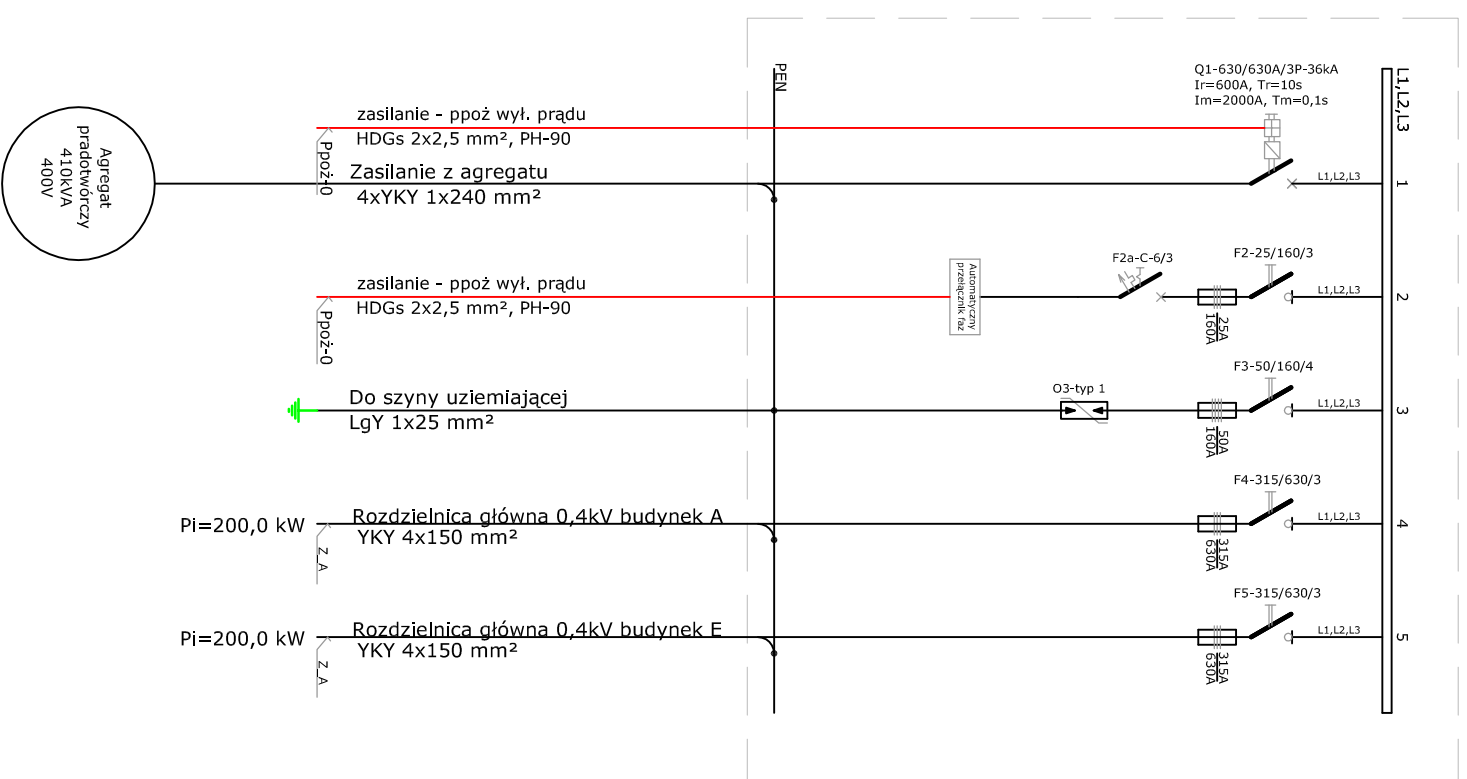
Agregat
prądotwórczy
410kVA
400V

PEN

L1,L2,L3

Q1-630/630A/3P-36kA
Ir=600A, Tr=10s
Im=2000A, Tm=0,1s

zasilanie - ppoż wył. prądu
HDGs 2x2,5 mm², PH-90
Ppoż-0
Zasilanie z agregatu
4xYKY 1x240 mm²
L1,L2,L3
1

zasilanie - ppoż wył. prądu
HDGs 2x2,5 mm², PH-90
Ppoż-0
Automatyczny przełącznik faz
F2a-C-6/3
F2-25/160/3
25A
160A
L1,L2,L3
2

Do szyny uziemiającej
LgY 1x25 mm²
O3-typ 1
F3-50/160/4
50A
160A
L1,L2,L3
3

Pi=200,0 kW
Rozdzielnica główna 0,4kV budynek A
YKY 4x150 mm²
Z_A
F4-315/630/3
315A
630A
L1,L2,L3
4

Pi=200,0 kW
Rozdzielnica główna 0,4kV budynek E
YKY 4x150 mm²
Z_A
F5-315/630/3
315A
630A
L1,L2,L3
5